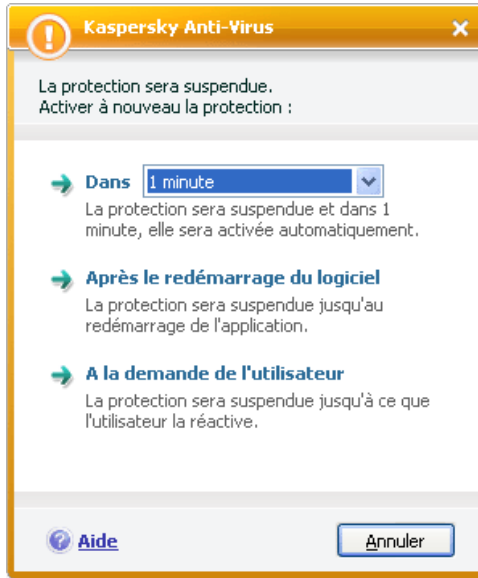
Kaspersky Anti-Virus

La protection sera suspendue.
Activer à nouveau la protection :

Dans 1 minute
La protection sera suspendue et dans 1 minute, elle sera activée automatiquement.

Après le redémarrage du logiciel
La protection sera suspendue jusqu'au redémarrage de l'application.

A la demande de l'utilisateur
La protection sera suspendue jusqu'à ce que l'utilisateur la réactive.

Aide

Annuler